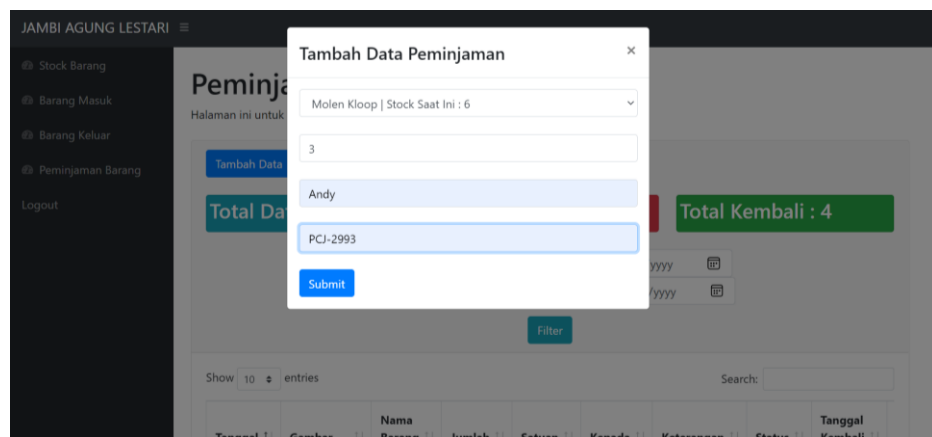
JAMBI AGUNG LESTARI ≡

Stock Barang
Barang Masuk
Barang Keluar
Peminjaman Barang
Logout

Peminj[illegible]
Halaman ini untuk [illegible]

Tambah Data

Total Da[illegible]

Total Kembali : 4

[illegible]yyyy
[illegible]/yyyy

Filter

Show 10 entries

Search:

| Tanggal | Gambar | Nama Barang | Jumlah | Satuan | Kepada | Keterangan | Status | Tanggal Kembali |
|---|---|---|---|---|---|---|---|---|

Tambah Data Peminjaman ×

Molen Kloop | Stock Saat Ini : 6

3

Andy

PCJ-2993

Submit